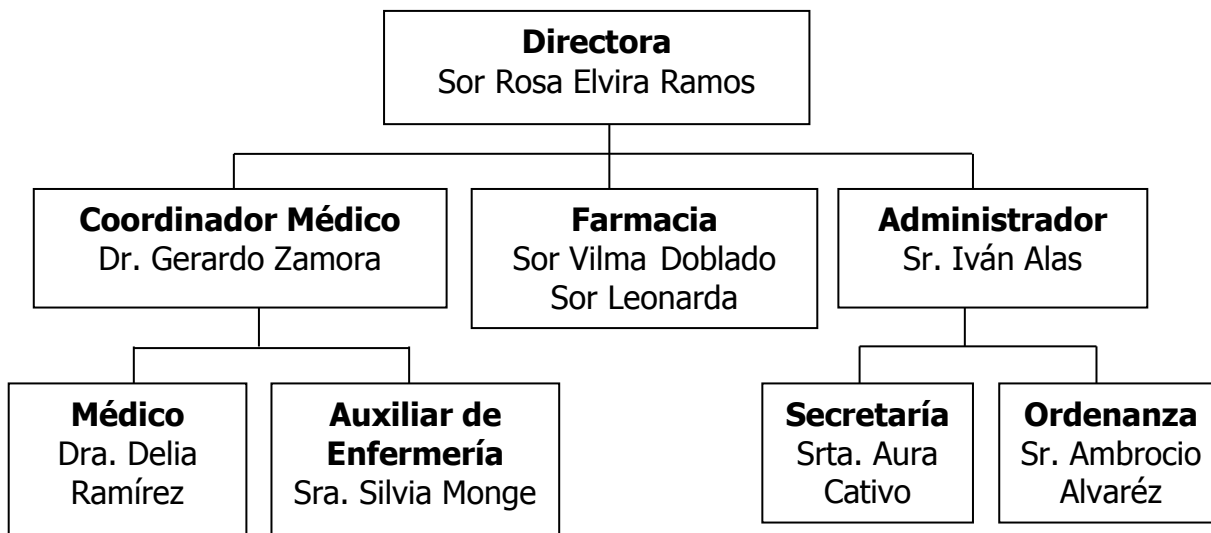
**Directora**
Sor Rosa Elvira Ramos

**Coordinador Médico**
Dr. Gerardo Zamora

**Farmacia**
Sor Vilma Doblado
Sor Leonarda

**Administrador**
Sr. Iván Alas

**Médico**
Dra. Delia Ramírez

**Auxiliar de Enfermería**
Sra. Silvia Monge

**Secretaría**
Srta. Aura Cativo

**Ordenanza**
Sr. Ambrocio Alvaréz